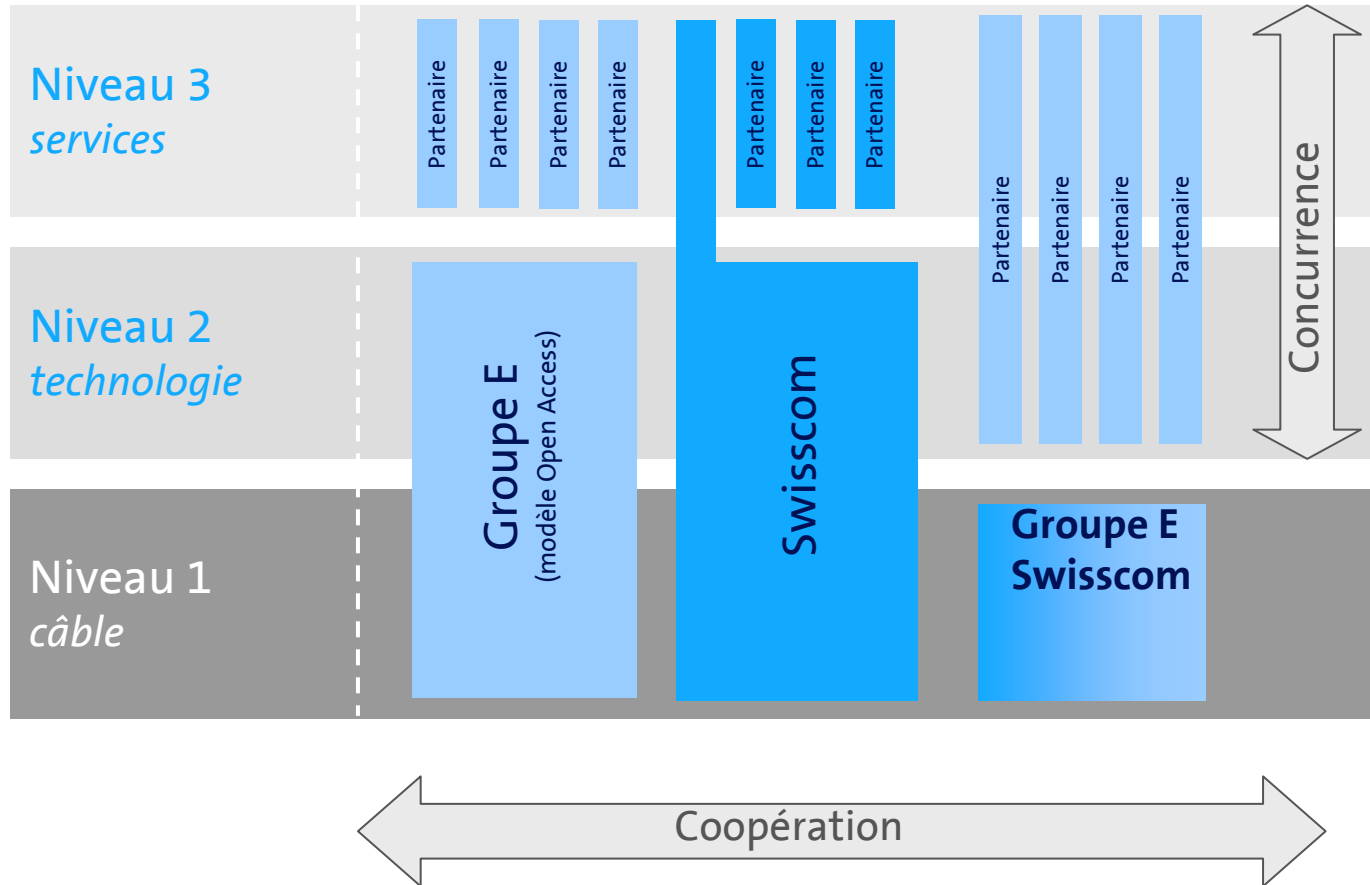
Niveau 3
*services*

Partenaire Partenaire Partenaire Partenaire Partenaire Partenaire Partenaire

Partenaire Partenaire Partenaire Partenaire

Concurrence

Niveau 2
*technologie*

Groupe E
(modèle Open Access)

Swisscom

Niveau 1
*câble*

Groupe E
Swisscom

Coopération